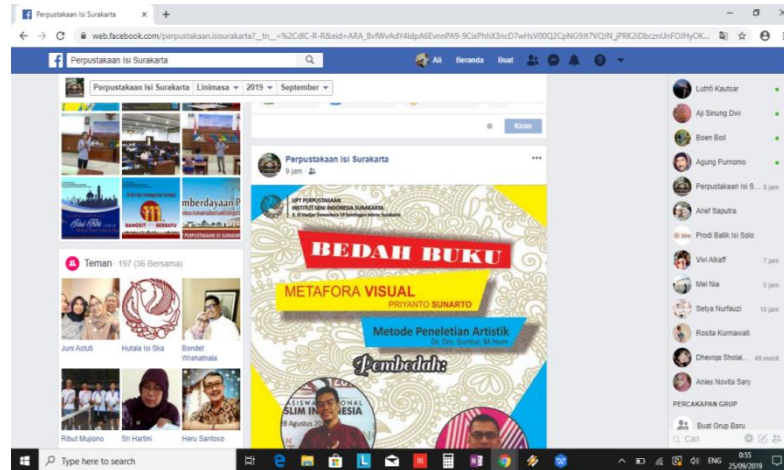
Perpustakaan Isi Surakarta ×  +

web.facebook.com/perpustakaan.isisurakarta?__tn__=%2CdlC-R-R&eid=ARA_BvfWvAdY4ldpA6EvnnPA9-9CixPhhX3ncD7wHsV00Q2CpNG9Jt7VQIN_jPRK2iDbcznUnFOJHyOK...

Perpustakaan Isi Surakarta

Ali  Beranda  Buat

Perpustakaan Isi Surakarta  Linimasa  2019  September

Kirim

Perpustakaan Isi Surakarta
9 jam

mberdayaan P

SANGKIT  BERSATU

PERPUSTAKAAN IS

Teman · 197 (36 Bersama)

Jumi Astuti
Hutala Isi Ska
Bondet Wrahatnala
Ribut Mujiono
Sri Hartini
Heru Santoso

UPT PERPUSTAKAAN
INSTITUT SENI INDONESIA SURAKARTA

BEDAH BUKU

METAFORA VISUAL
PRIYANTO SUNARTO

Metode Peneletian Artistik
Dr. Drs. Guntur, M.Hum

Pembedah:

SLIM INDONESIA

8 Agustus 20

Lutfifi Kautsar
Aji Sinung Dwi
Boen Boil
Agung Purnomo
Perpustakaan Isi S... 3 jam
Arief Saputra
Prodi Batik Isi Solo
Vivi Alkaff 7 jam
Mei Nia 5 jam
Setya Nurfauzi 16 jam
Rosita Kurniawati
Dhevnga Sholai... 45 menit
Anies Novita Sary

PERCAKAPAN GRUP

Buat Grup Baru

Cari

Type here to search

ENG 0:55
25/09/2019